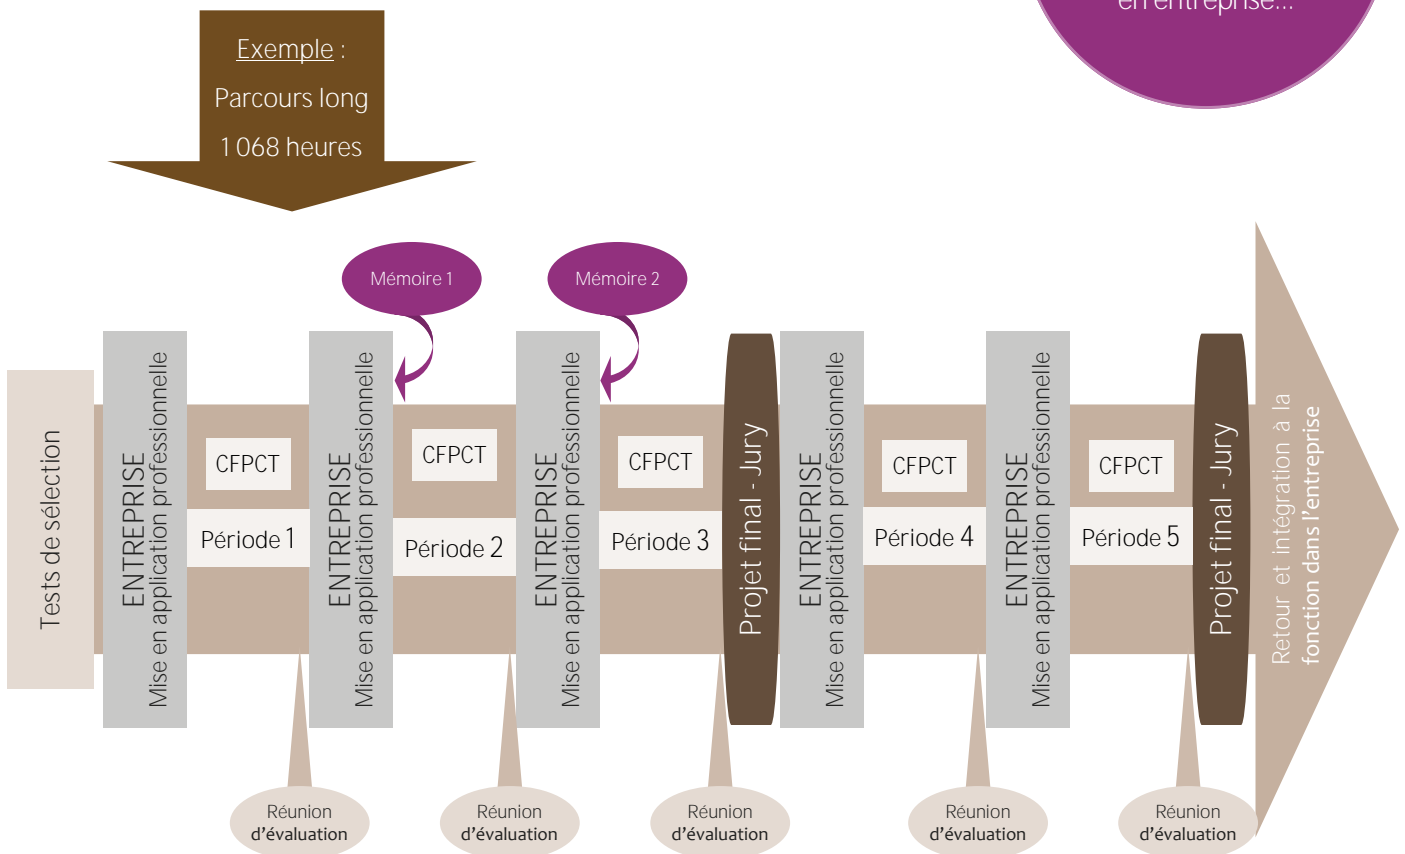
en entreprise...

Exemple :
Parcours long
1 068 heures

Mémoire 1

Mémoire 2

Tests de sélection

ENTREPRISE
Mise en application professionnelle

CFPCT

Période 1

ENTREPRISE
Mise en application professionnelle

CFPCT

Période 2

ENTREPRISE
Mise en application professionnelle

CFPCT

Période 3

Projet final - Jury

ENTREPRISE
Mise en application professionnelle

CFPCT

Période 4

ENTREPRISE
Mise en application professionnelle

CFPCT

Période 5

Projet final - Jury

Retour et intégration à la fonction dans l'entreprise

Réunion d'évaluation

Réunion d'évaluation

Réunion d'évaluation

Réunion d'évaluation

Réunion d'évaluation